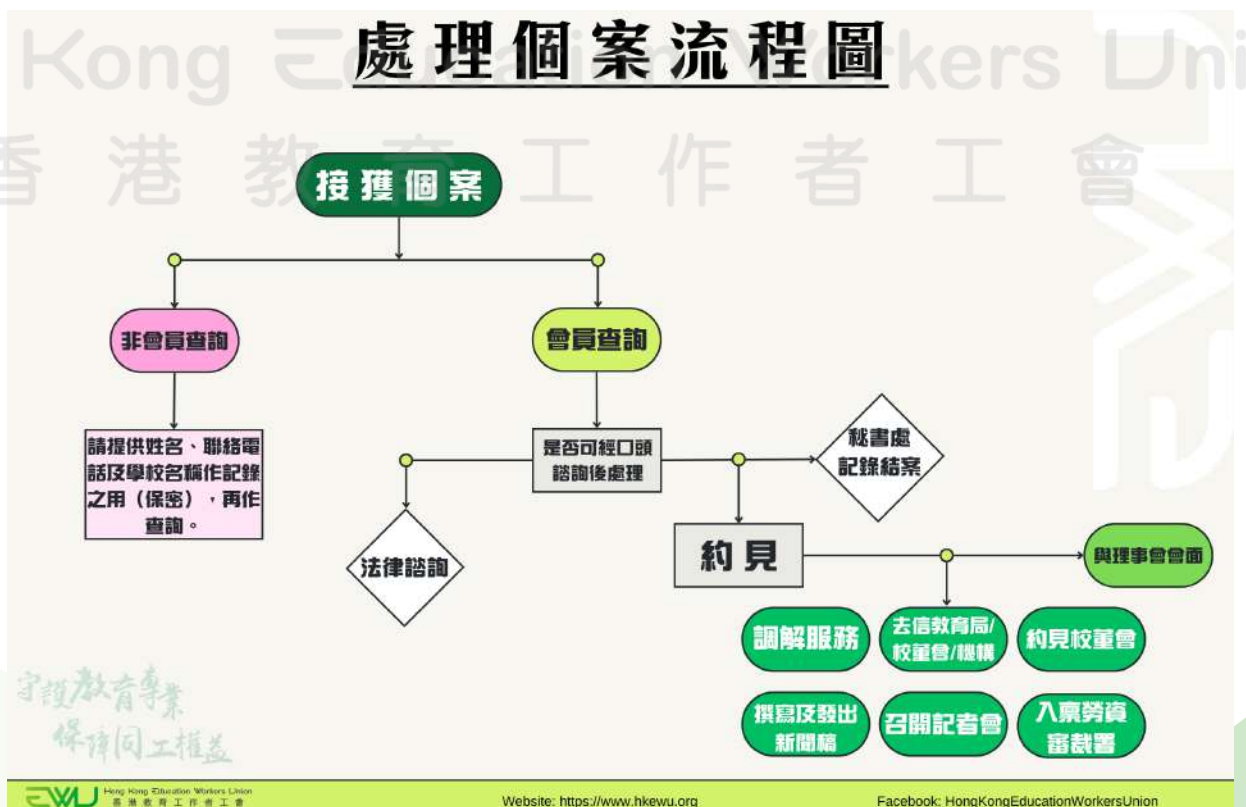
Kong Education Workers Union
香港教育工作者工會

處理個案流程圖

接獲個案

非會員查詢

會員查詢

請提供姓名、聯絡電話及學校名稱作記錄之用（保密），再作查詢。

是否可經口頭諮詢後處理

秘書處記錄結案

法律諮詢

約見

與理事會會面

調解服務

去信教育局/校董會/機構

約見校董會

撰寫及發出新聞稿

召開記者會

入禀勞資審裁署

守護教育專業
保障同工權益

Hong Kong Education Workers Union
香港教育工作者工會

Website: https://www.hkewu.org

Facebook: HongKongEducationWorkersUnion